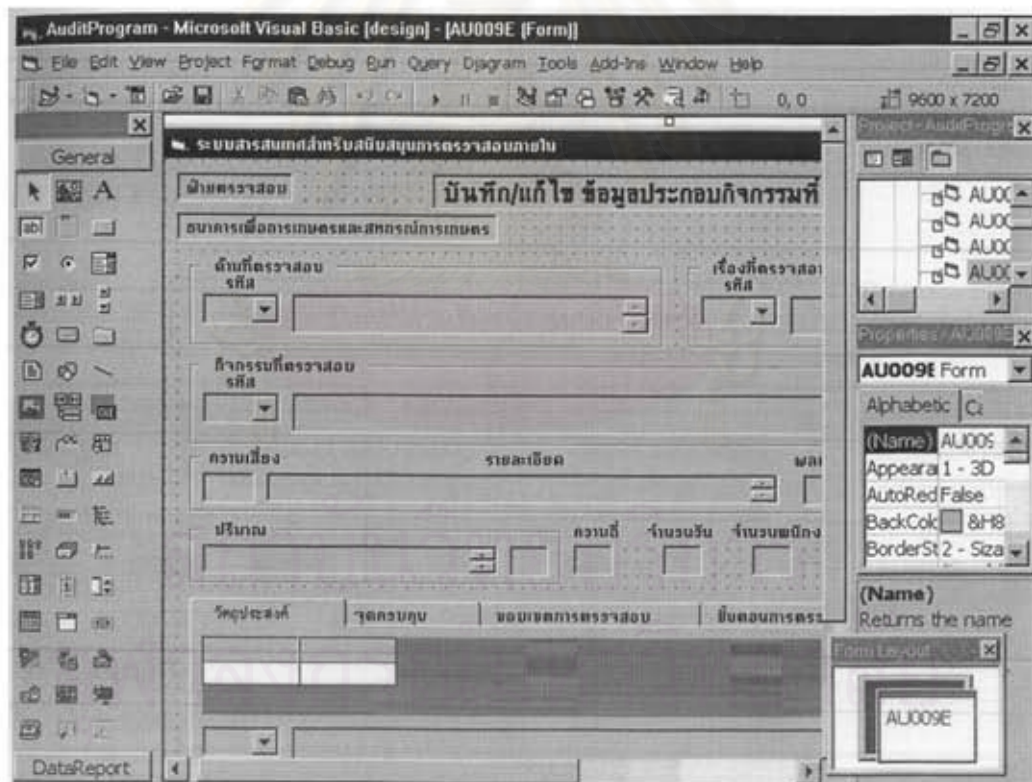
AuditProgram - Microsoft Visual Basic [design] - [AU009E (Form)]

File Edit View Project Format Debug Run Query Diagram Tools Add-Ins Window Help

0, 0

9600 x 7200

General

ระบบสารสนเทศสำหรับสนับสนุนการตรวจสอบภายใน

ฝ่ายตรวจสอบ

บันทึก/แก้ไข ข้อมูลประกอบกิจกรรมที่

ธนาคารเพื่อการเกษตรและสหกรณ์การเกษตร

ด้านที่ตรวจสอบ

รหัส

เรื่องที่ตรวจสอ

รหัส

กิจกรรมที่ตรวจสอบ

รหัส

ความเสี่ยง

รายละเอียด

ผล

ปริมาณ

ความถี่

จำนวนวัน

จำนวนพนักง

วัตถุประสงค์

จุดควบคุม

ขอบเขตการตรวจสอบ

ขั้นตอนการตรว

DataReport

Project - AuditProgr

AU00

AU00

AU00

AU00

Properties - AU009E

AU009E Form

Alphabetic

C

(Name) AU009

Appeara 1 - 3D

AutoRed False

BackCol &H8

BorderSt 2 - Siza

(Name)

Returns the name

Form Layout

AU009E